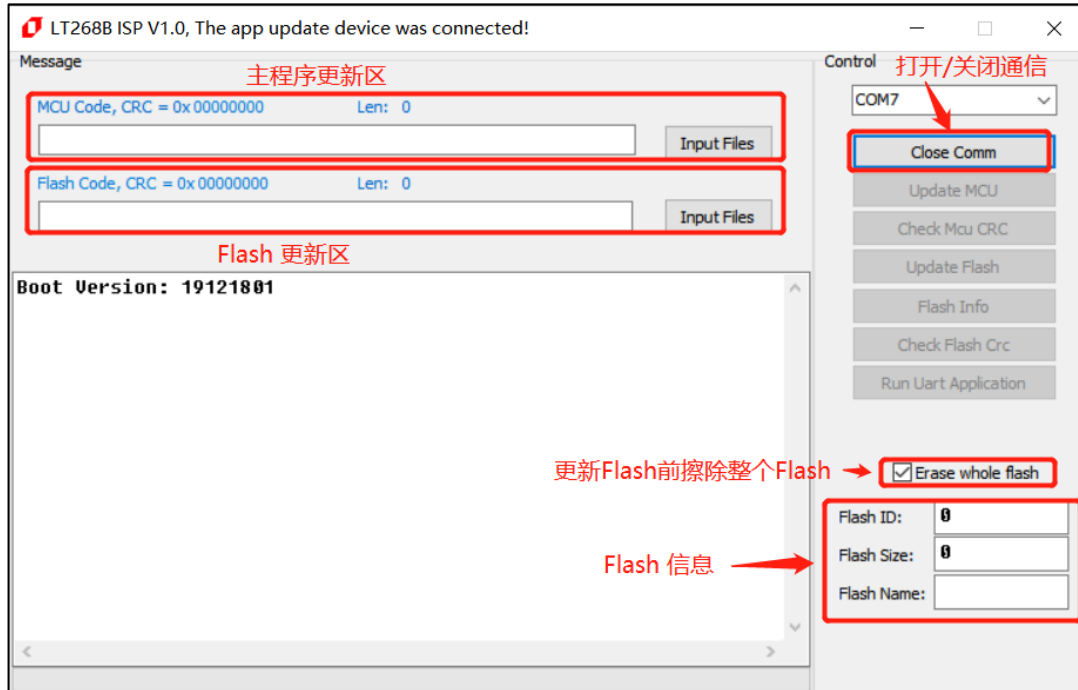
LT268B ISP V1.0, The app update device was connected!

Message

主程序更新区

MCU Code, CRC = 0x 00000000 Len: 0

Input Files

Flash Code, CRC = 0x 00000000 Len: 0

Input Files

Flash 更新区

Boot Version: 19121801

Control

打开/关闭通信

COM7

Close Comm

Update MCU

Check Mcu CRC

Update Flash

Flash Info

Check Flash Crc

Run Uart Application

更新Flash前擦除整个Flash

Erase whole flash

Flash ID: 0

Flash Size: 0

Flash Name:

Flash 信息